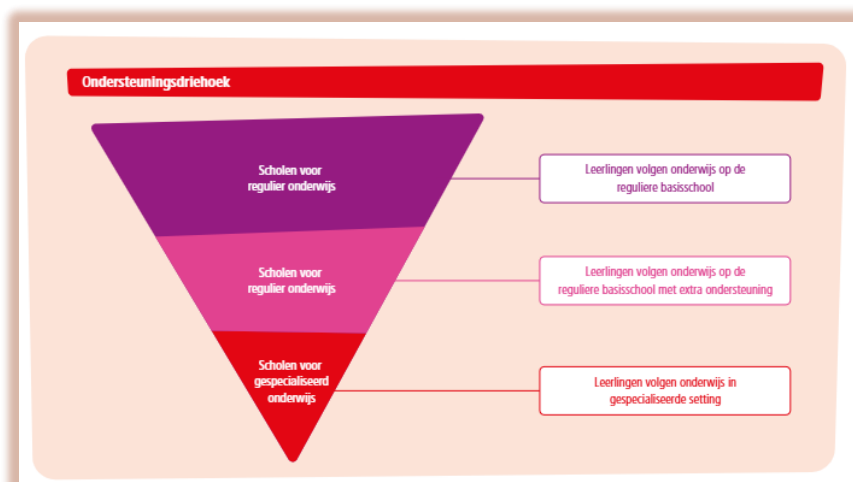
Ondersteuningsdriehoek

Scholen voor regulier onderwijs

Leerlingen volgen onderwijs op de reguliere basisschool

Scholen voor regulier onderwijs

Leerlingen volgen onderwijs op de reguliere basisschool met extra ondersteuning

Scholen voor gespecialiseerd onderwijs

Leerlingen volgen onderwijs in gespecialiseerde setting